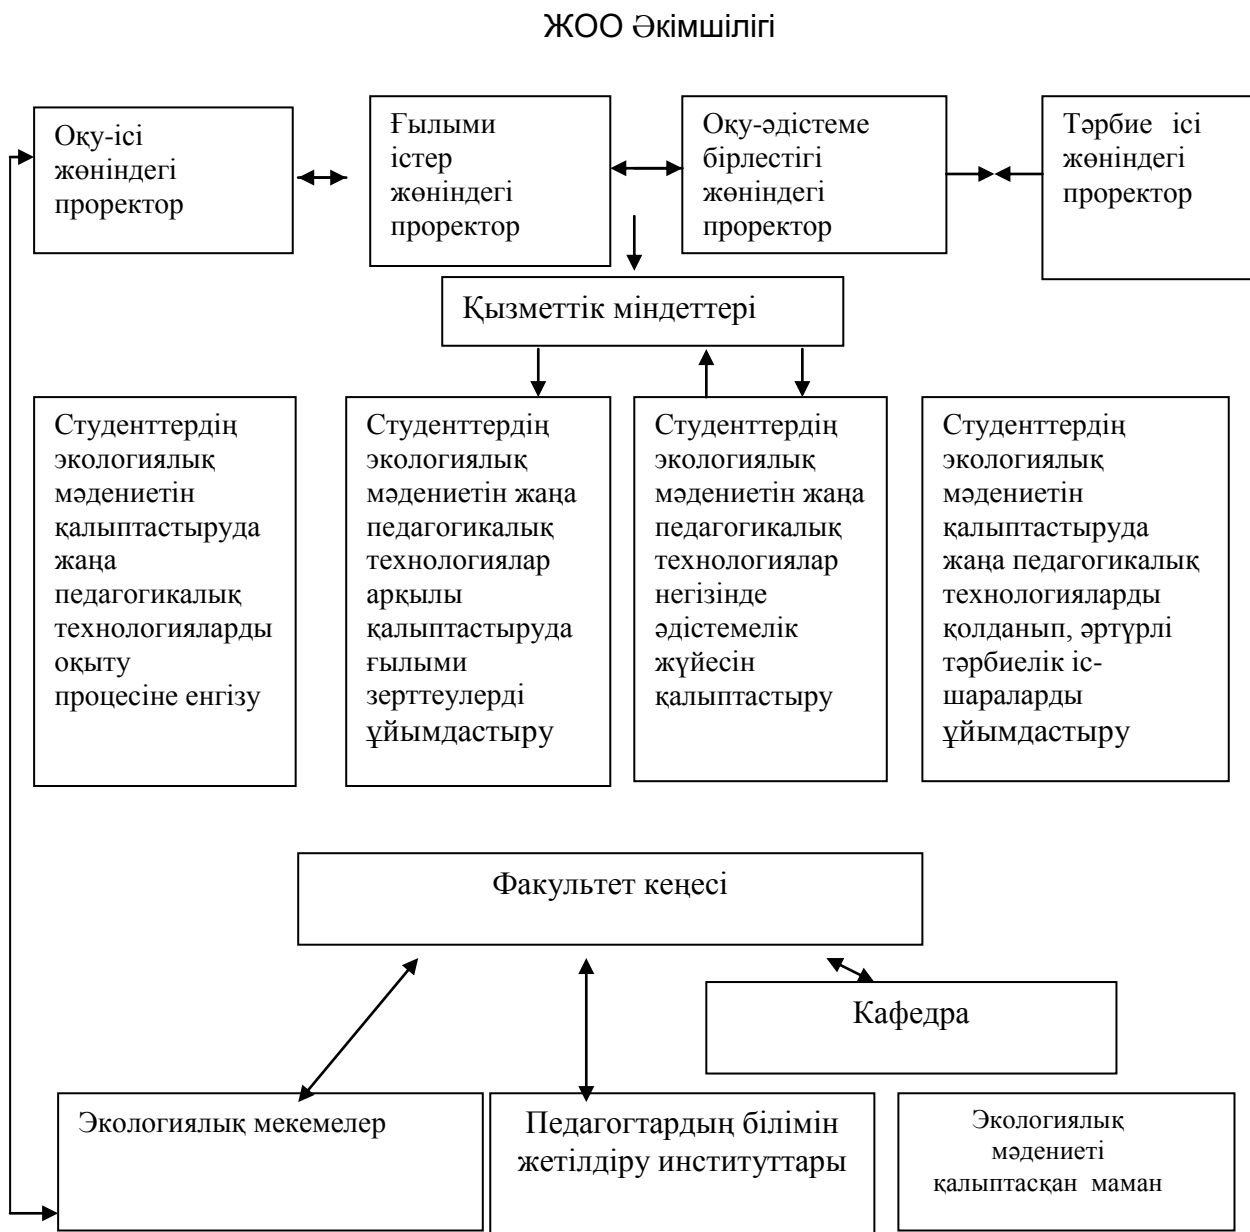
ЖОО Әкімшілігі

Оқу-ісі жөніндегі проректор

Ғылыми істер жөніндегі проректор

Оқу-әдістеме бірлестігі жөніндегі проректор

Тәрбие ісі жөніндегі проректор

Қызметтік міндеттері

Студенттердің экологиялық мәдениетін қалыптастыруда жаңа педагогикалық технологияларды оқыту процесіне енгізу

Студенттердің экологиялық мәдениетін жаңа педагогикалық технологиялар арқылы қалыптастыруда ғылыми зерттеулерді ұйымдастыру

Студенттердің экологиялық мәдениетін жаңа педагогикалық технологиялар негізінде әдістемелік жүйесін қалыптастыру

Студенттердің экологиялық мәдениетін қалыптастыруда жаңа педагогикалық технологияларды қолданып, әртүрлі тәрбиелік іс-шараларды ұйымдастыру

Факультет кеңесі

Кафедра

Экологиялық мекемелер

Педагогтардың білімін жетілдіру институттары

Экологиялық мәдениеті қалыптасқан маман